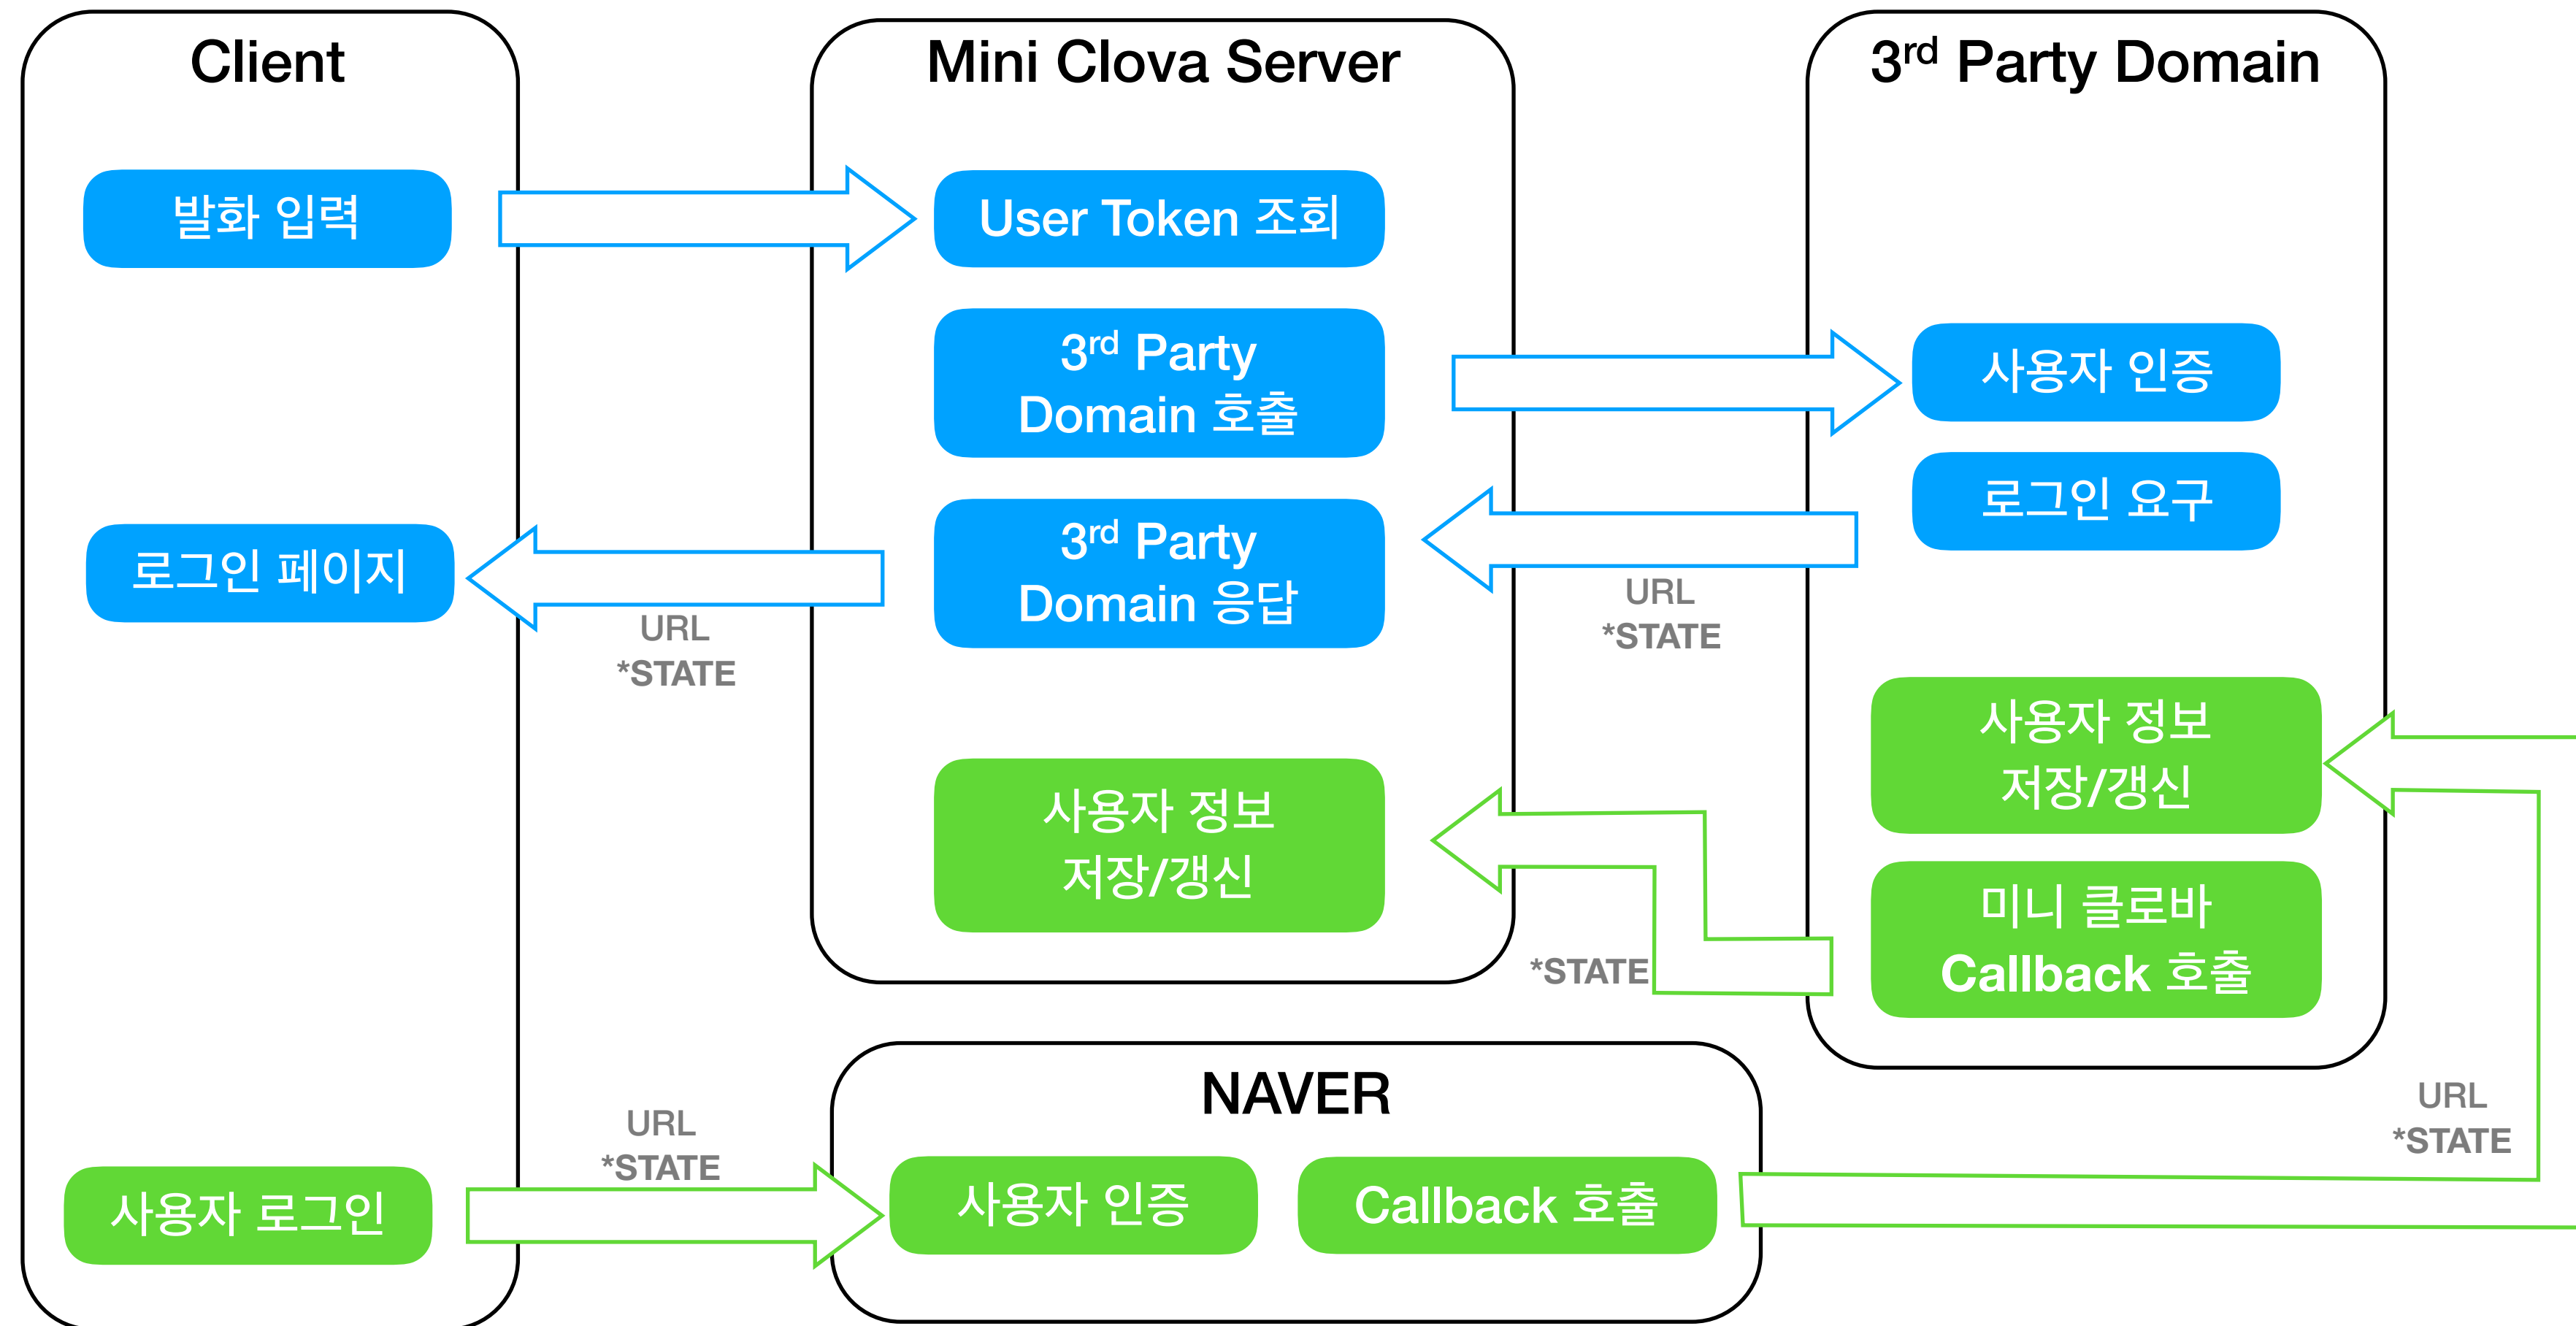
Client

발화 입력

로그인 페이지

사용자 로그인

Mini Clova Server

User Token 조회

3$^{rd}$ Party Domain 호출

3$^{rd}$ Party Domain 응답

사용자 정보 저장/갱신

3$^{rd}$ Party Domain

사용자 인증

로그인 요구

사용자 정보 저장/갱신

미니 클로바 Callback 호출

URL
*STATE

URL
*STATE

*STATE

NAVER

사용자 인증

Callback 호출

URL
*STATE

URL
*STATE